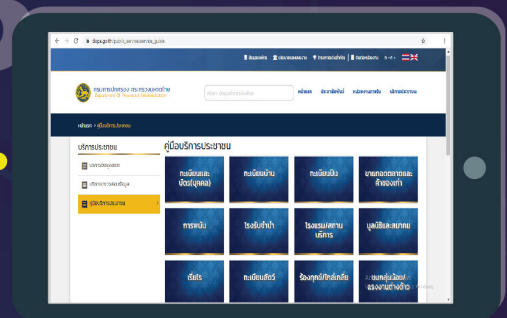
dopa.go.th/public_service/service_guide

กรมการปกครอง กระทรวงมหาดไทย
Department of Provincial Administration

หน้าแรก > คู่มือบริการประชาชน

บริการประชาชน

คู่มือบริการประชาชน

ทะเบียนและบัตร(บุคคล)

ทะเบียนบ้าน

ทะเบียนปืน

ขายทอดตลาดและค้าของเก่า

การพนัน

โรงรับจำนำ

โรงแรมสถานบริการ

มูลนิธิและสมาคม

เรี่ยไร

ทะเบียนสัตว์

ร้องทุกข์/ไกล่เกลี่ย

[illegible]